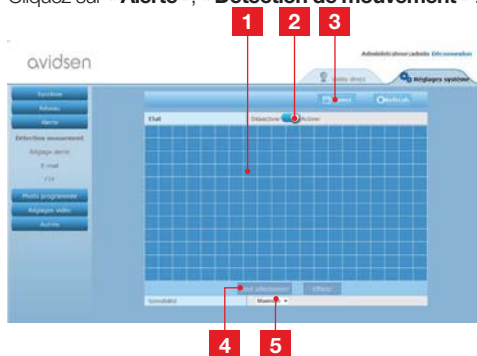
Cliquez sur « Alerte », « Détection de mouvement » :

avidsen

Administrateur:admin Déconnexion

Vidéo direct

Réglages système

Système

Réseau

Alarme

Détection mouvement

Réglage alarme

E-mail

FTP

Photo programmée

Réglages vidéo

Autres

Enregistrer

Rafraîchir

Etat

Désactiver

Activer

Tout sélectionner

Effacer

Sensibilité

Maximum

1

2

3

4

5